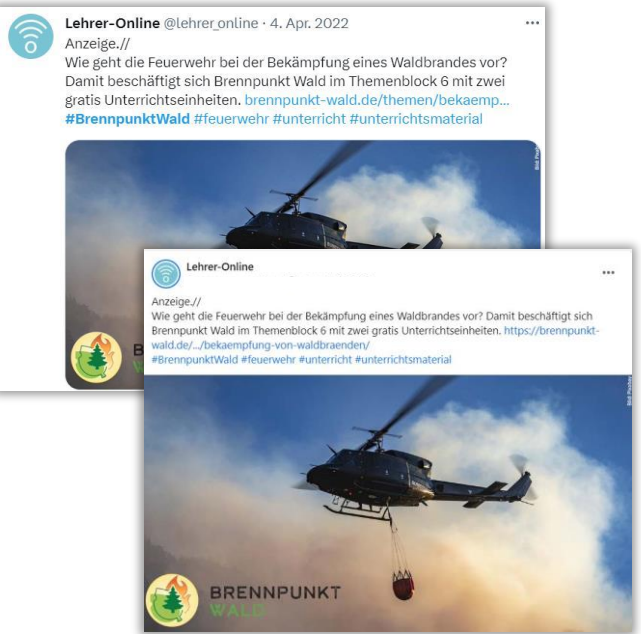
Lehrer-Online @lehrer_online · 4. Apr. 2022

Anzeige.//
Wie geht die Feuerwehr bei der Bekämpfung eines Waldbrandes vor? Damit beschäftigt sich Brennpunkt Wald im Themenblock 6 mit zwei gratis Unterrichtseinheiten. brennpunkt-wald.de/themen/bekaemp...
#BrennpunktWald #feuerwehr #unterricht #unterrichtsmaterial

B
W

Lehrer-Online

Anzeige.//
Wie geht die Feuerwehr bei der Bekämpfung eines Waldbrandes vor? Damit beschäftigt sich Brennpunkt Wald im Themenblock 6 mit zwei gratis Unterrichtseinheiten. https://brennpunkt-wald.de/.../bekaempfung-von-waldbraenden/
#BrennpunktWald #feuerwehr #unterricht #unterrichtsmaterial

BRENNPUNKT
WALD